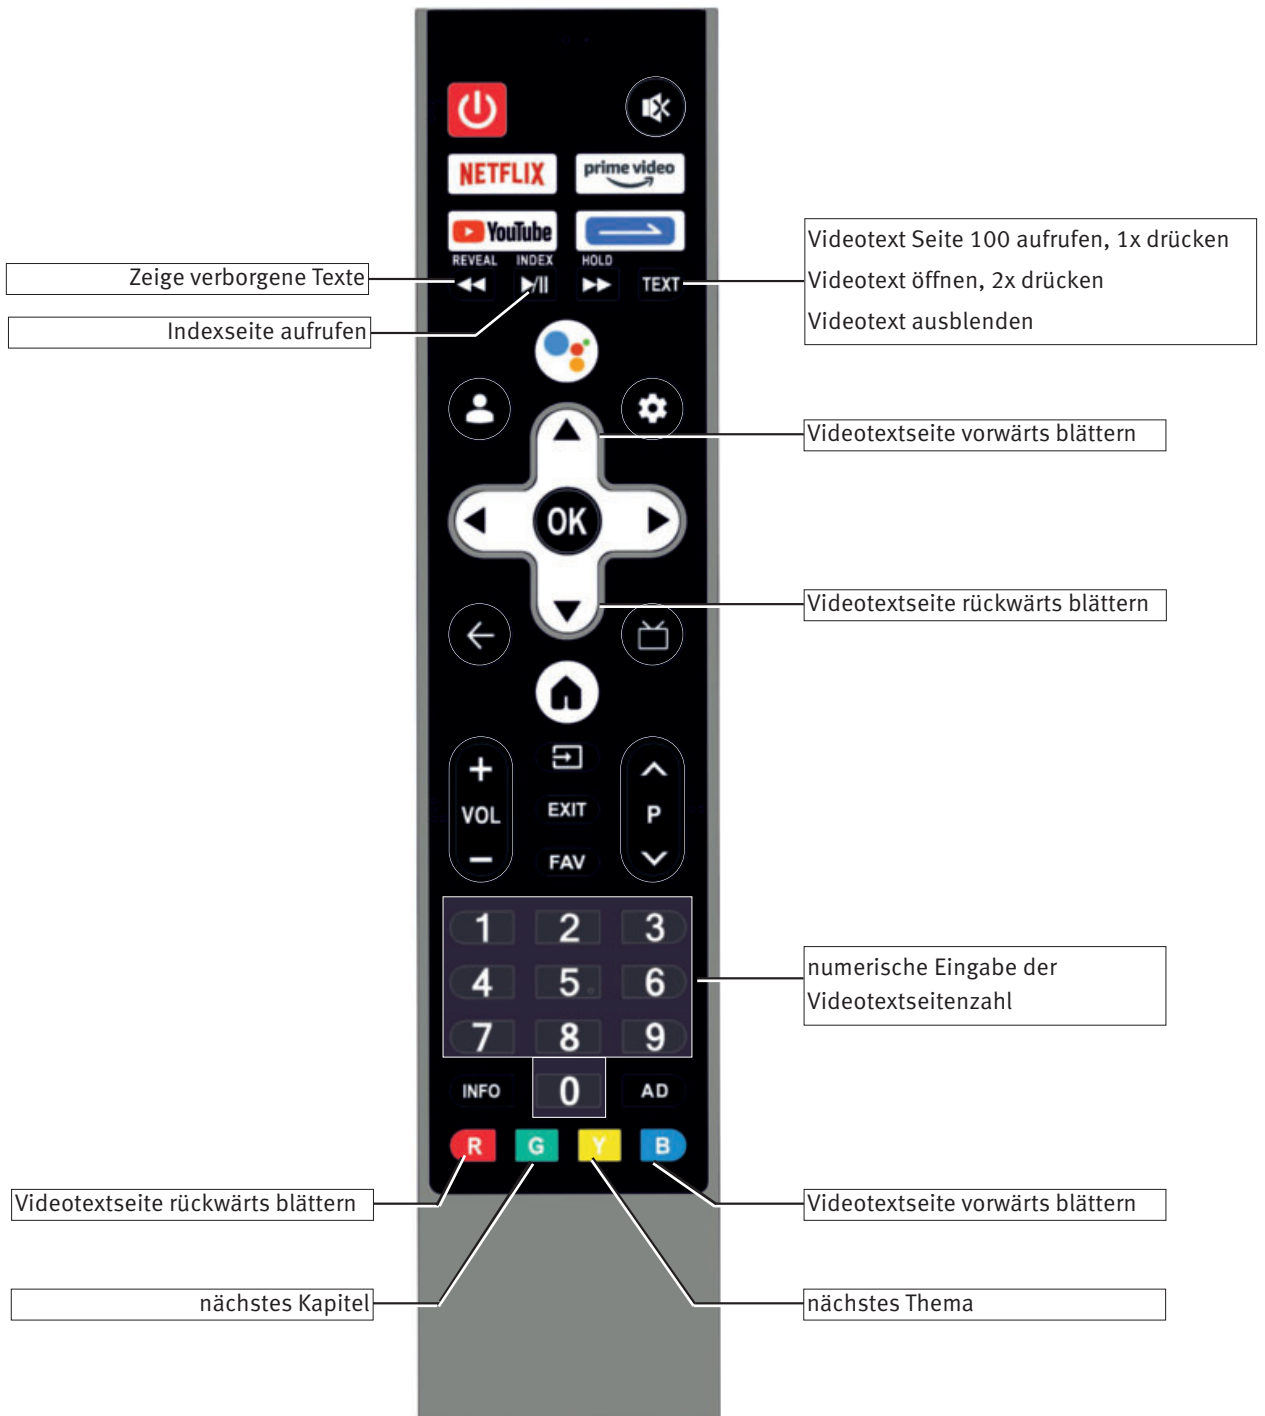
NETFLIX
prime video
YouTube
REVEAL
INDEX
HOLD
TEXT

Zeige verborgene Texte

Indexseite aufrufen

Videotext Seite 100 aufrufen, 1x drücken
Videotext öffnen, 2x drücken
Videotext ausblenden

Videotextseite vorwärts blättern

OK

Videotextseite rückwärts blättern

VOL
EXIT
FAV
P

| 1 | 2 | 3 |
|---|---|---|
| 4 | 5 | 6 |
| 7 | 8 | 9 |

numerische Eingabe der Videotextseitenzahl

INFO
0
AD

R
G
Y
B

Videotextseite rückwärts blättern

Videotextseite vorwärts blättern

nächstes Kapitel

nächstes Thema